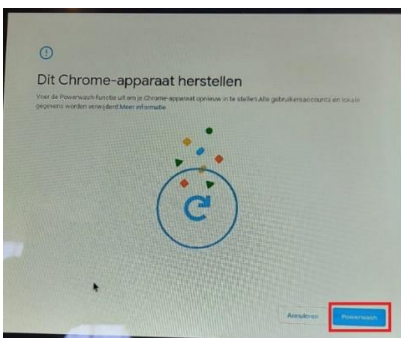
Dit Chrome-apparaat herstellen

Voer de Powerwash-functie uit om je Chrome-apparaat opnieuw in te stellen. Alle gebruikersaccounts en lokale gegevens worden verwijderd. Meer informatie

Annuleren

Powerwash